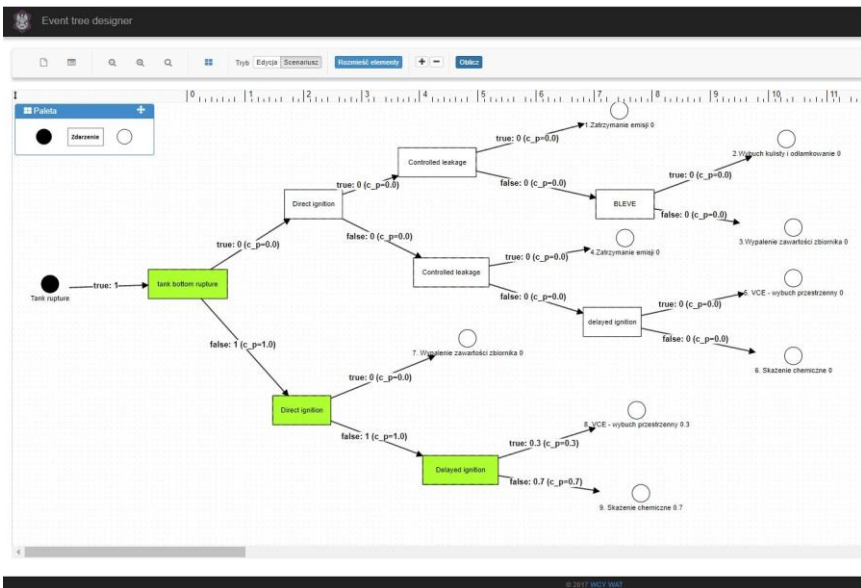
Event tree designer

Tryb Edycja Scenariusz Rozmieść elementy + − Oblicz

0 1 2 3 4 5 6 7 8 9 10 11

Paleta +

Zdarzenie

Tank rupture

true: 1

tank bottom rupture

true: 0 (c_p=0.0)

Direct ignition

true: 0 (c_p=0.0)

Controlled leakage

true: 0 (c_p=0.0)

1.Zatrzymanie emisji 0

false: 0 (c_p=0.0)

BLEVE

true: 0 (c_p=0.0)

2.Wybuch kulisty i odłamkowanie 0

false: 0 (c_p=0.0)

3.Wypalenie zawartości zbiornika 0

false: 0 (c_p=0.0)

Controlled leakage

true: 0 (c_p=0.0)

4.Zatrzymanie emisji 0

false: 0 (c_p=0.0)

delayed ignition

true: 0 (c_p=0.0)

5. VCE - wybuch przestrzenny 0

false: 0 (c_p=0.0)

6. Skażenie chemiczne 0

false: 1 (c_p=1.0)

Direct ignition

true: 0 (c_p=0.0)

7. Wypalenie zawartości zbiornika 0

false: 1 (c_p=1.0)

Delayed ignition

true: 0.3 (c_p=0.3)

8. VCE - wybuch przestrzenny 0.3

false: 0.7 (c_p=0.7)

9. Skażenie chemiczne 0.7

© 2017 WCY WAT